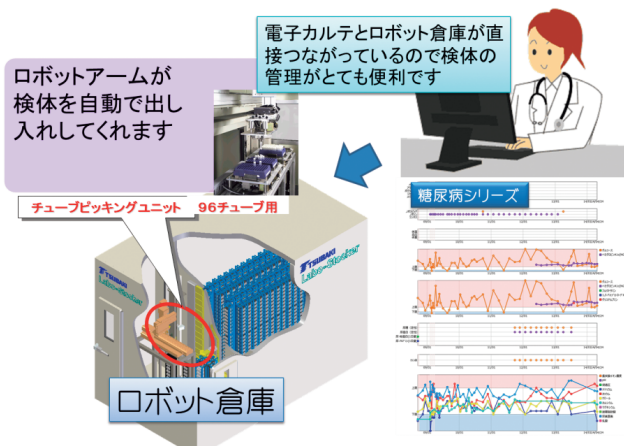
電子カルテとロボット倉庫が直接つながっているので検体の管理がとても便利です

ロボットアームが検体を自動で出し入れしてくれます

チューブピッキングユニット　96チューブ用

TSUBAKI
Labo Stocker

TSUBAKI
Labo Stocker

糖尿病シリーズ

ロボット倉庫